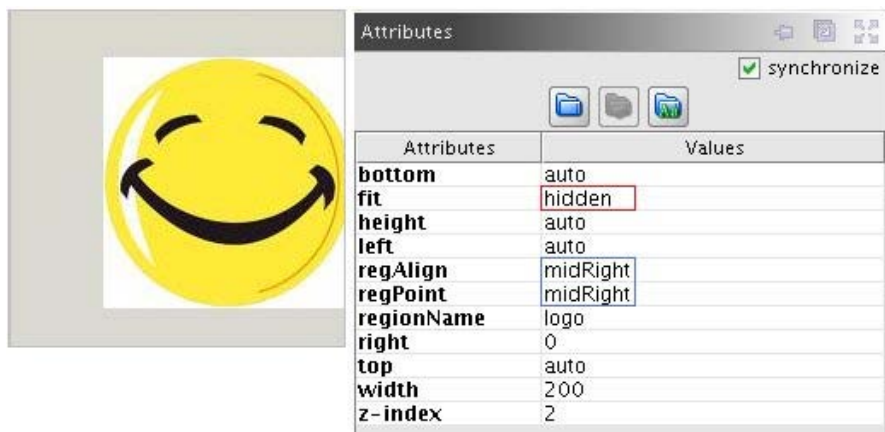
Attributes

synchronize

| Attributes | Values |
|---|---|
| bottom | auto |
| fit | hidden |
| height | auto |
| left | auto |
| regAlign | midRight |
| regPoint | midRight |
| regionName | logo |
| right | 0 |
| top | auto |
| width | 200 |
| z-index | 2 |